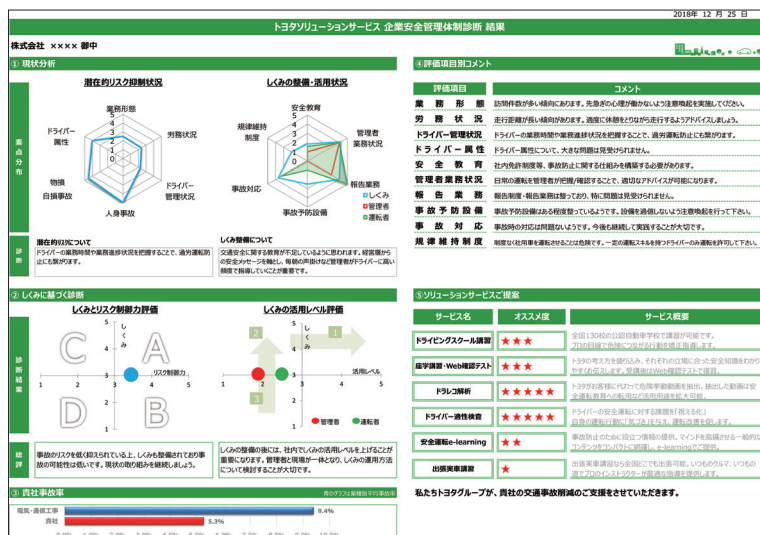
2018年 12 月 25 日

トヨタソリューションサービス 企業安全管理体制診断 結果

株式会社 ××××御中

① 現状分析

潜在的リスク抑制状況

業務形態
労務状況
ドライバー管理状況
人身事故
物損自損事故
ドライバー属性
5
4
3
2
1
0

しくみの整備・活用状況

安全教育
管理者業務状況
報告業務
事故予防設備
事故対応
規律維持制度
5
4
3
2
1
0

■しくみ
■管理者
■運転者

素点分布

潜在的リスクについて
ドライバーの業務時間や業務進捗状況を把握することで、過労運転防止にも繋がります。

しくみ整備について
交通安全に関する教育が不足しているように思われます。経営層から安全メッセージを軸とし、毎朝の声掛けなど管理者がドライバーに高い頻度で指導していくことが重要です。

診断

④評価項目別コメント

| 評価項目 | コメント |
|---|---|
| 業務形態 | 訪問件数が多い傾向があります。先急ぎの心理が働かないよう注意喚起を実施してください。 |
| 労務状況 | 走行距離が長い傾向があります。適度に休憩をとりながら走行するようアドバイスしましょう。 |
| ドライバー管理状況 | ドライバーの業務時間や業務進捗状況を把握することで、過労運転防止にも繋がります。 |
| ドライバー属性 | ドライバー属性について、大きな問題は見受けられません。 |
| 安全教育 | 社内免許制度等、事故防止に関する仕組みを構築する必要があります。 |
| 管理者業務状況 | 日常の運転を管理者が把握/確認することで、適切なアドバイスが可能になります。 |
| 報告業務 | 報告制度・報告業務は整っており、特に問題は見受けられません。 |
| 事故予防設備 | 事故予防設備はある程度整っているようです。設備を過信しないよう注意喚起を行って下さい。 |
| 事故対応 | 事故時の対応は問題ないようです。今後も継続して実践することが大切です。 |
| 規律維持制度 | 制度など社用車を運転させることは危険です。一定の運転スキルを持つドライバーのみ運転を許可して下さい。 |

② しくみに基づく診断

しくみとリスク抑制力評価

しくみ
5
-5
1
-1
リスク抑制力
C
A
D
B

しくみの活用レベル評価

2
1
3
4
活用レベル
●管理者
●運転者

診断結果

事故のリスクを低く抑えられている上、しくみも整備されており事故の可能性は低いです。現状の取り組みを継続しましょう。

しくみの整備の後には、社内でしくみの活用レベルを上げることが重要になります。管理者と現場が一体となり、しくみの運用方法について検討することが大切です。

総評

③ 貴社事故率

貴のグラフは業種別平均事故率

電気・通信工事 9.4%
貴社 5.3%

⑤ソリューションサービスご提案

| サービス名 | オススメ度 | サービス概要 |
|---|---|---|
| ドライビングスクール講習 | ★★★ | 全国130校の公認自動車学校で講習が可能です。プロの目線で危険につながる行動を矯正指導します。 |
| 座学講習・Web確認テスト | ★★★ | トヨタの考え方を盛り込み、それぞれの立場に合った安全知識をわかりやすくお伝えします。受講後はWeb確認テストで確認。 |
| ドラレコ解析 | ★★★★★ | トヨタがお客様に代わって危険挙動動画を抽出。抽出した動画は安全運転教育への転用など活用用途も広がります。 |
| ドライバー適性検査 | ★★★★★ | ドライバーの安全運転に対する課題を「見える化」。自身の運転行動に「気づき」を与え、運転改善を促します。 |
| 安全運転e-learning | ★★ | 事故防止のために役立つ情報を提供。マインドを高揚させる一般的なコンテンツをコンパクトに網羅し、e-learningでご提供。 |
| 出張実車講習 | ★ | 出張実車講習ならを全国どこでも出張可能。いつものクルマ、いつもの道でプロのインストラクターが最適な指導を提供します。 |

私たちトヨタグループが、貴社の交通事故削減のご支援をさせていただきます。